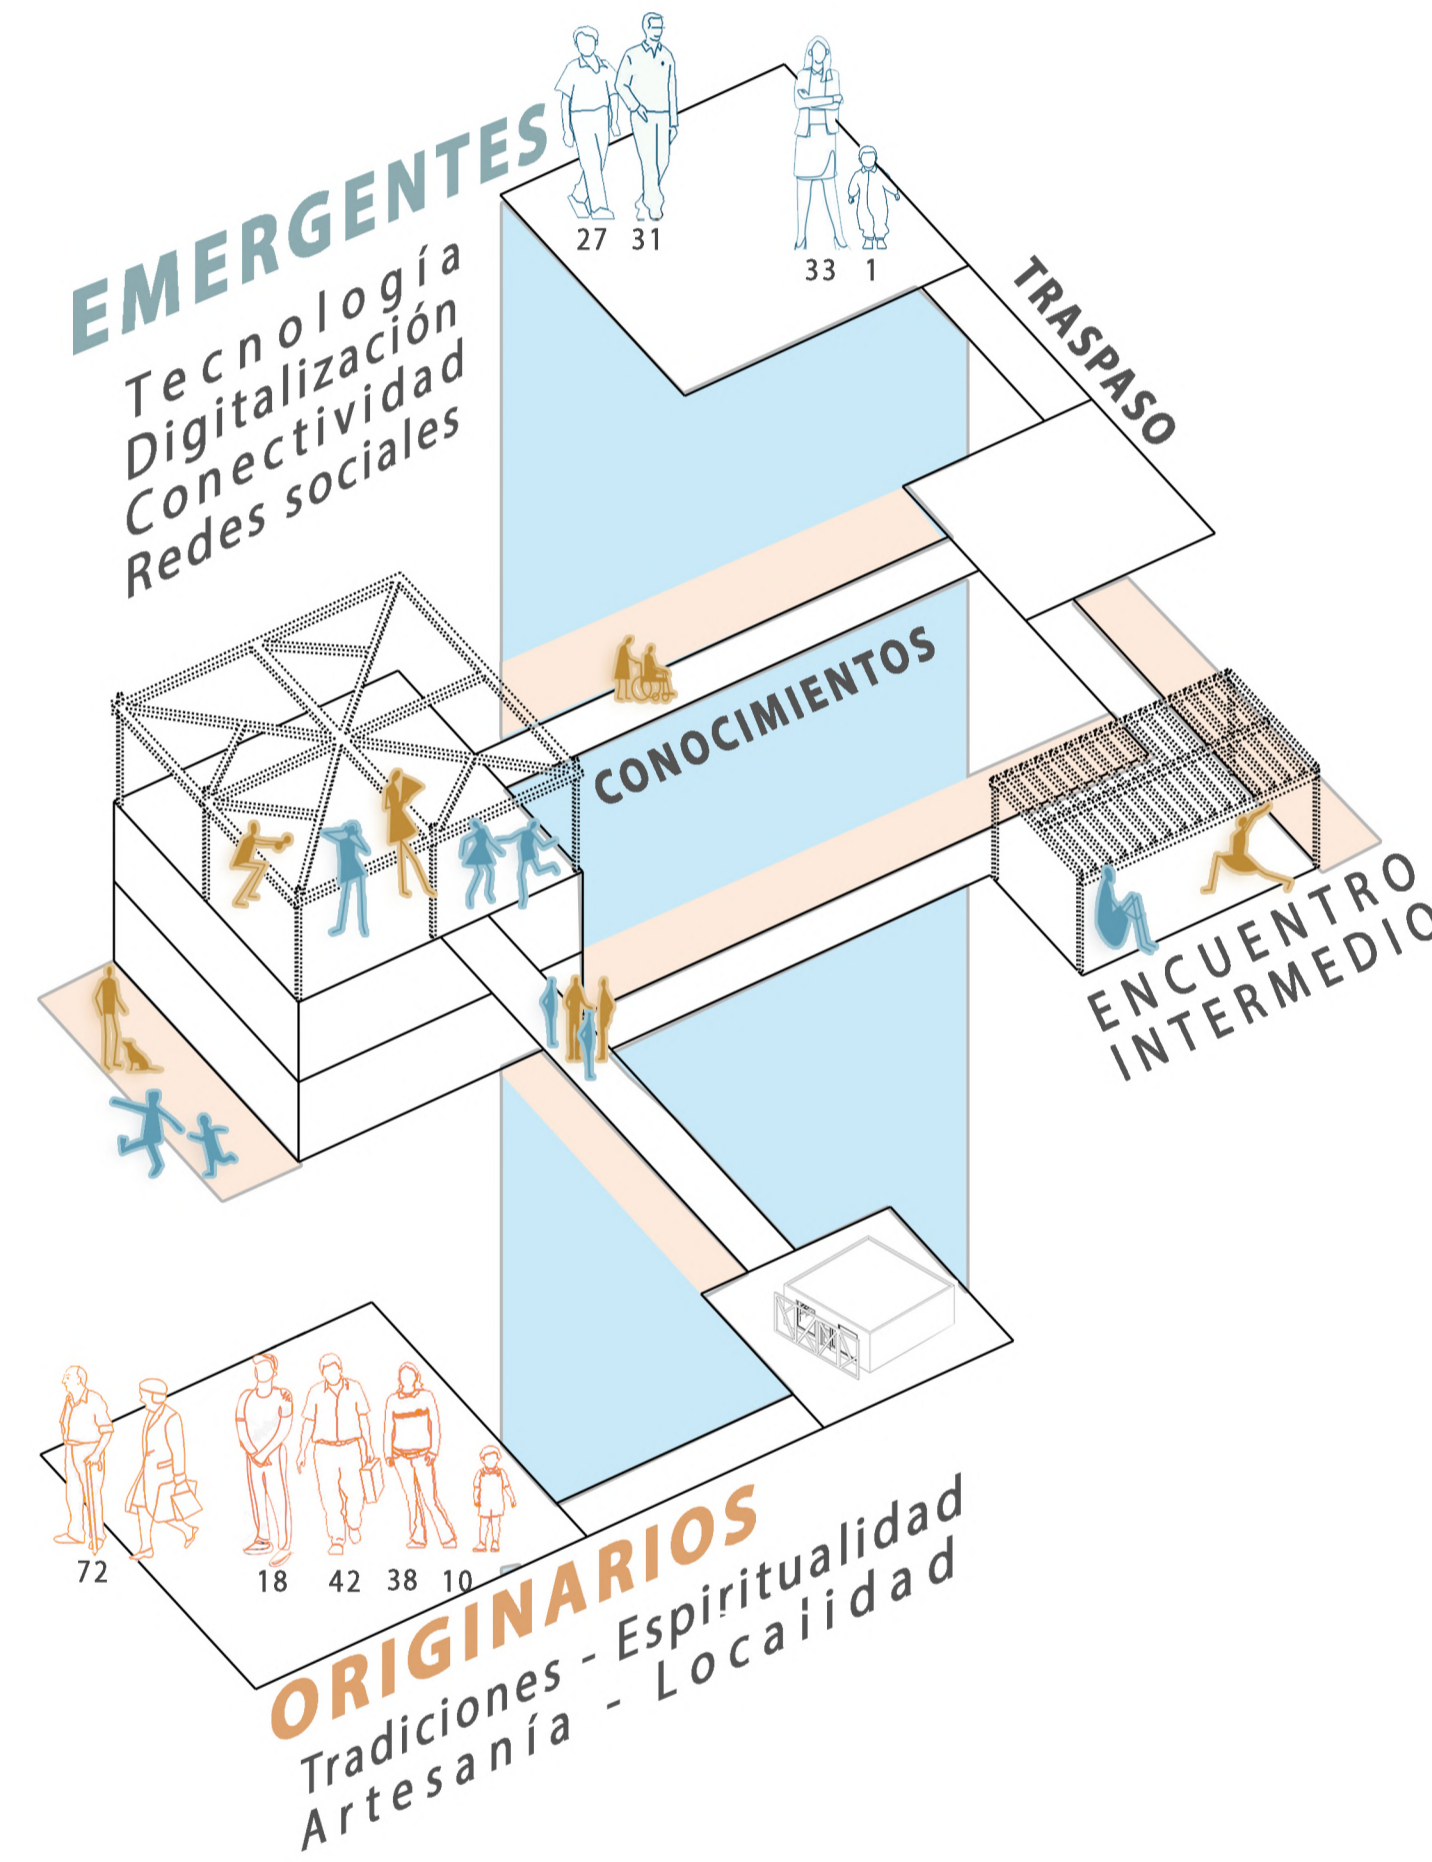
EMERGENTES
Tecnología
Digitalización
Conectividad
Redes sociales

27 31
33 1

TRASPASO

CONOCIMIENTOS

ENCUENTRO
INTERMEDIO

72
18 42 38 10

ORIGINARIOS
Tradiciones - Espiritualidad
Artesanía - Localidad